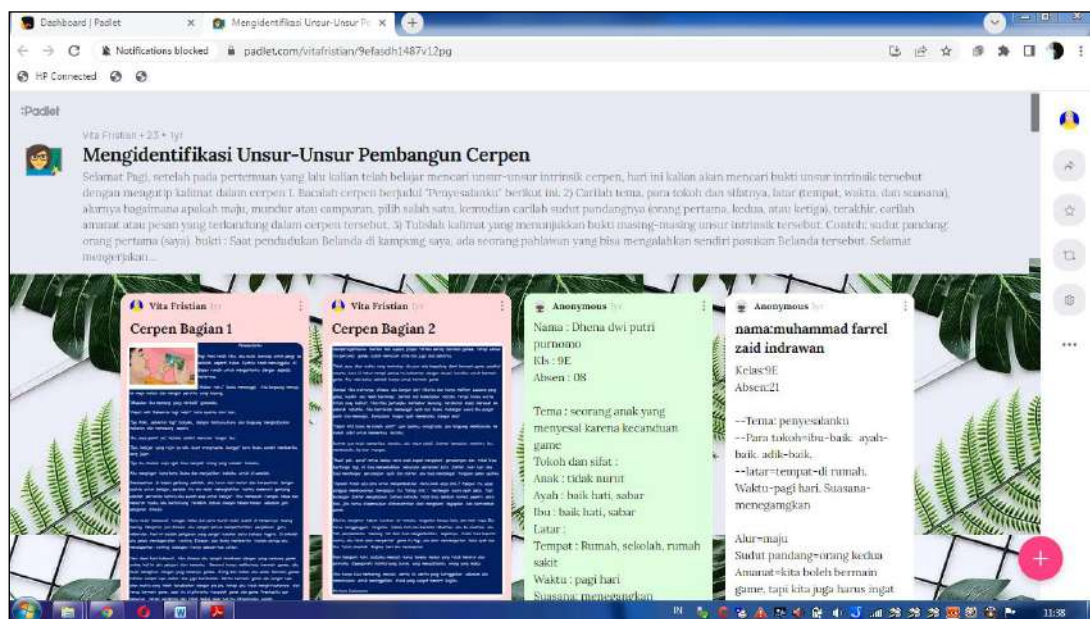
Dashboard | Padlet
Mengidentifikasi Unsur-Unsur Pe

Notifications blocked padlet.com/vitafristian/9efasdh1487v12pg

HP Connected

:Padlet

Vita Fristian • 23 • 1yr

Mengidentifikasi Unsur-Unsur Pembangun Cerpen

Selamat Pagi, setelah pada pertemuan yang lalu kalian telah belajar mencari unsur-unsur intrinsik cerpen, hari ini kalian akan mencari bukti unsur intrinsik tersebut dengan mengutip kalimat dalam cerpen 1. Bacalah cerpen berjudul "Penyesalanku" berikut ini. 2) Carilah tema, para tokoh dan sifatnya, latar (tempat, waktu, dan suasana), alurnya bagaimana apakah maju, mundur atau campuran, pilih salah satu, kemudian carilah sudut pandangnya (orang pertama, kedua, atau ketiga), terakhir, carilah amanat atau pesan yang terkandung dalam cerpen tersebut. 3) Tulislah kalimat yang menunjukkan bukti masing-masing unsur intrinsik tersebut. Contoh: sudut pandang orang pertama (saya). bukti : Saat pendudukan Belanda di kampung saya, ada seorang pahlawan yang bisa mengalahkan sendiri pasukan Belanda tersebut. Selamat mengerjakan...

Vita Fristian 1yr
Cerpen Bagian 1
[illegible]

Vita Fristian 1yr
Cerpen Bagian 2
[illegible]

Anonymous 1yr
Nama : Dhena dwi putri purnomo
Kls : 9E
Absen : 08

Tema : seorang anak yang menyesal karena kecanduan game
Tokoh dan sifat :
Anak : tidak nurut
Ayah : baik hati, sabar
Ibu : baik hati, sabar
Latar :
Tempat : Rumah, sekolah, rumah sakit
Waktu : pagi hari
Suasana: menegangkan

Anonymous 1yr
nama:muhammad farrel zaid indrawan
Kelas:9E
Absen:21

--Tema: penyesalanku
--Para tokoh=ibu=baik. ayah=baik. adik=baik.
--latar=tempat=di rumah. Waktu=pagi hari. Suasana=menegangkan

Alur=maju
Sudut pandang=orang kedua
Amanat=kita boleh bermain game, tapi kita juga harus ingat

IN 11:38